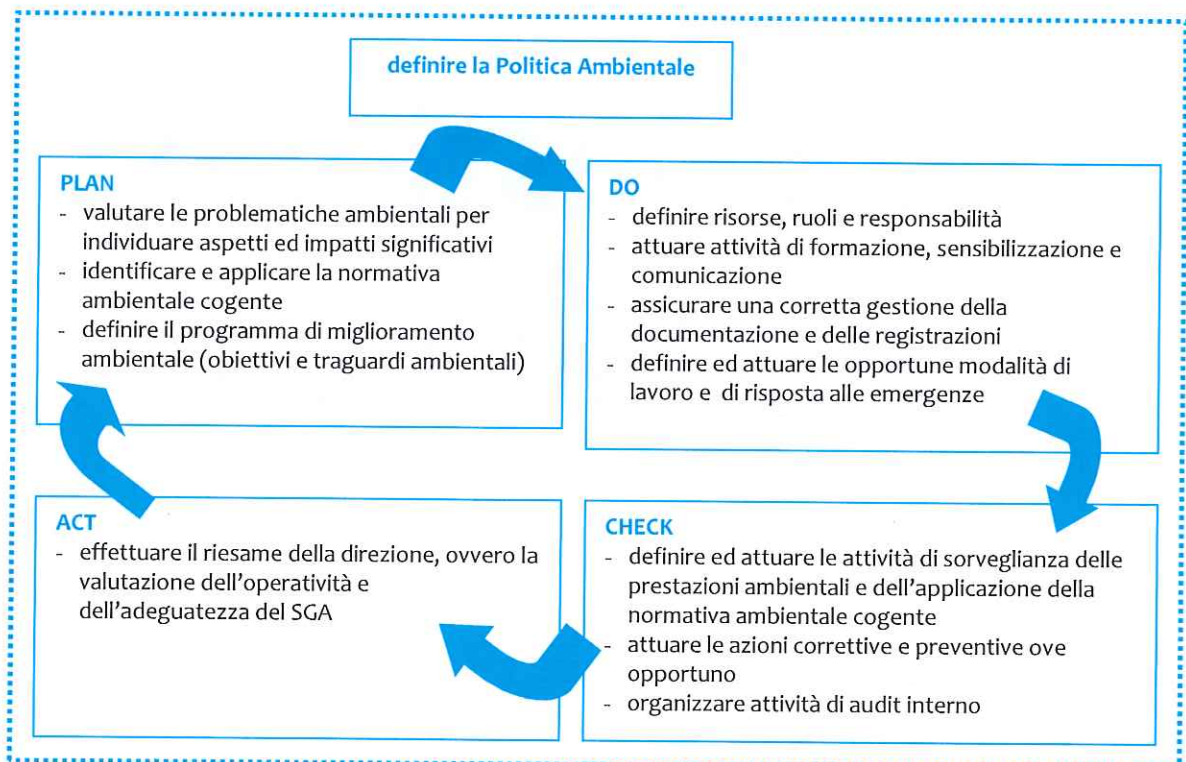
definire la Politica Ambientale

PLAN
- valutare le problematiche ambientali per individuare aspetti ed impatti significativi
- identificare e applicare la normativa ambientale cogente
- definire il programma di miglioramento ambientale (obiettivi e traguardi ambientali)

DO
- definire risorse, ruoli e responsabilità
- attuare attività di formazione, sensibilizzazione e comunicazione
- assicurare una corretta gestione della documentazione e delle registrazioni
- definire ed attuare le opportune modalità di lavoro e di risposta alle emergenze

ACT
- effettuare il riesame della direzione, ovvero la valutazione dell'operatività e dell'adeguatezza del SGA

CHECK
- definire ed attuare le attività di sorveglianza delle prestazioni ambientali e dell'applicazione della normativa ambientale cogente
- attuare le azioni correttive e preventive ove opportuno
- organizzare attività di audit interno